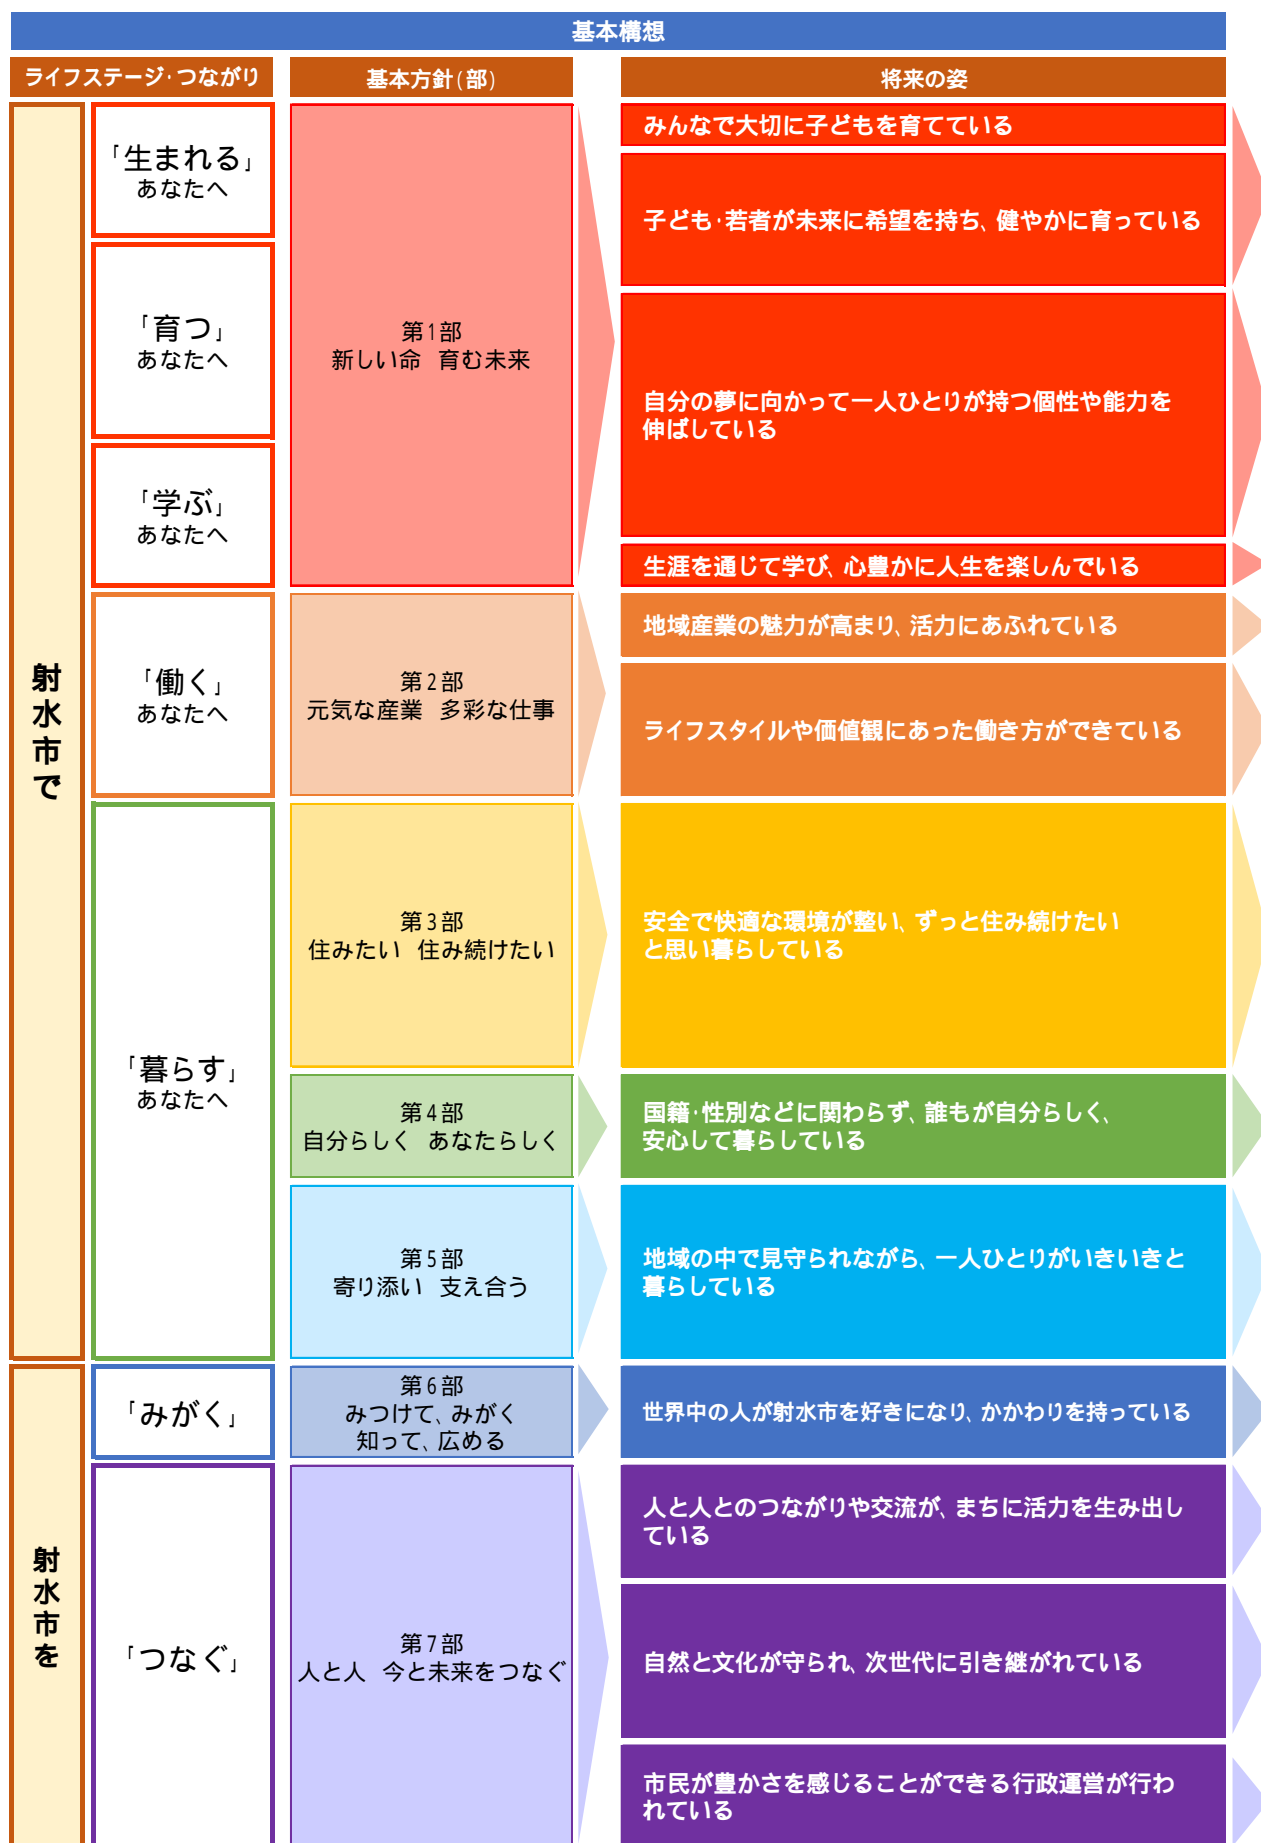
基本構想

| ライフステージ・つながり | | 基本方針（部） | 将来の姿 |
|---|---|---|---|
| 射水市で | 「生まれる」あなたへ | 第1部 新しい命　育む未来 | みんなで大切に子どもを育てている |
| | | | 子ども・若者が未来に希望を持ち、健やかに育っている |
| | 「育つ」あなたへ | | 自分の夢に向かって一人ひとりが持つ個性や能力を伸ばしている |
| | 「学ぶ」あなたへ | | 生涯を通じて学び、心豊かに人生を楽しんでいる |
| | 「働く」あなたへ | 第2部 元気な産業　多彩な仕事 | 地域産業の魅力が高まり、活力にあふれている |
| | | | ライフスタイルや価値観にあった働き方ができている |
| | 「暮らす」あなたへ | 第3部 住みたい　住み続けたい | 安全で快適な環境が整い、ずっと住み続けたいと思い暮らしている |
| | | 第4部 自分らしく　あなたらしく | 国籍・性別などに関わらず、誰もが自分らしく、安心して暮らしている |
| | | 第5部 寄り添い　支え合う | 地域の中で見守られながら、一人ひとりがいきいきと暮らしている |
| 射水市を | 「みがく」 | 第6部 みつけて、みがく 知って、広める | 世界中の人が射水市を好きになり、かかわりを持っている |
| | 「つなぐ」 | 第7部 人と人　今と未来をつなぐ | 人と人とのつながりや交流が、まちに活力を生み出している |
| | | | 自然と文化が守られ、次世代に引き継がれている |
| | | | 市民が豊かさを感じることができる行政運営が行われている |